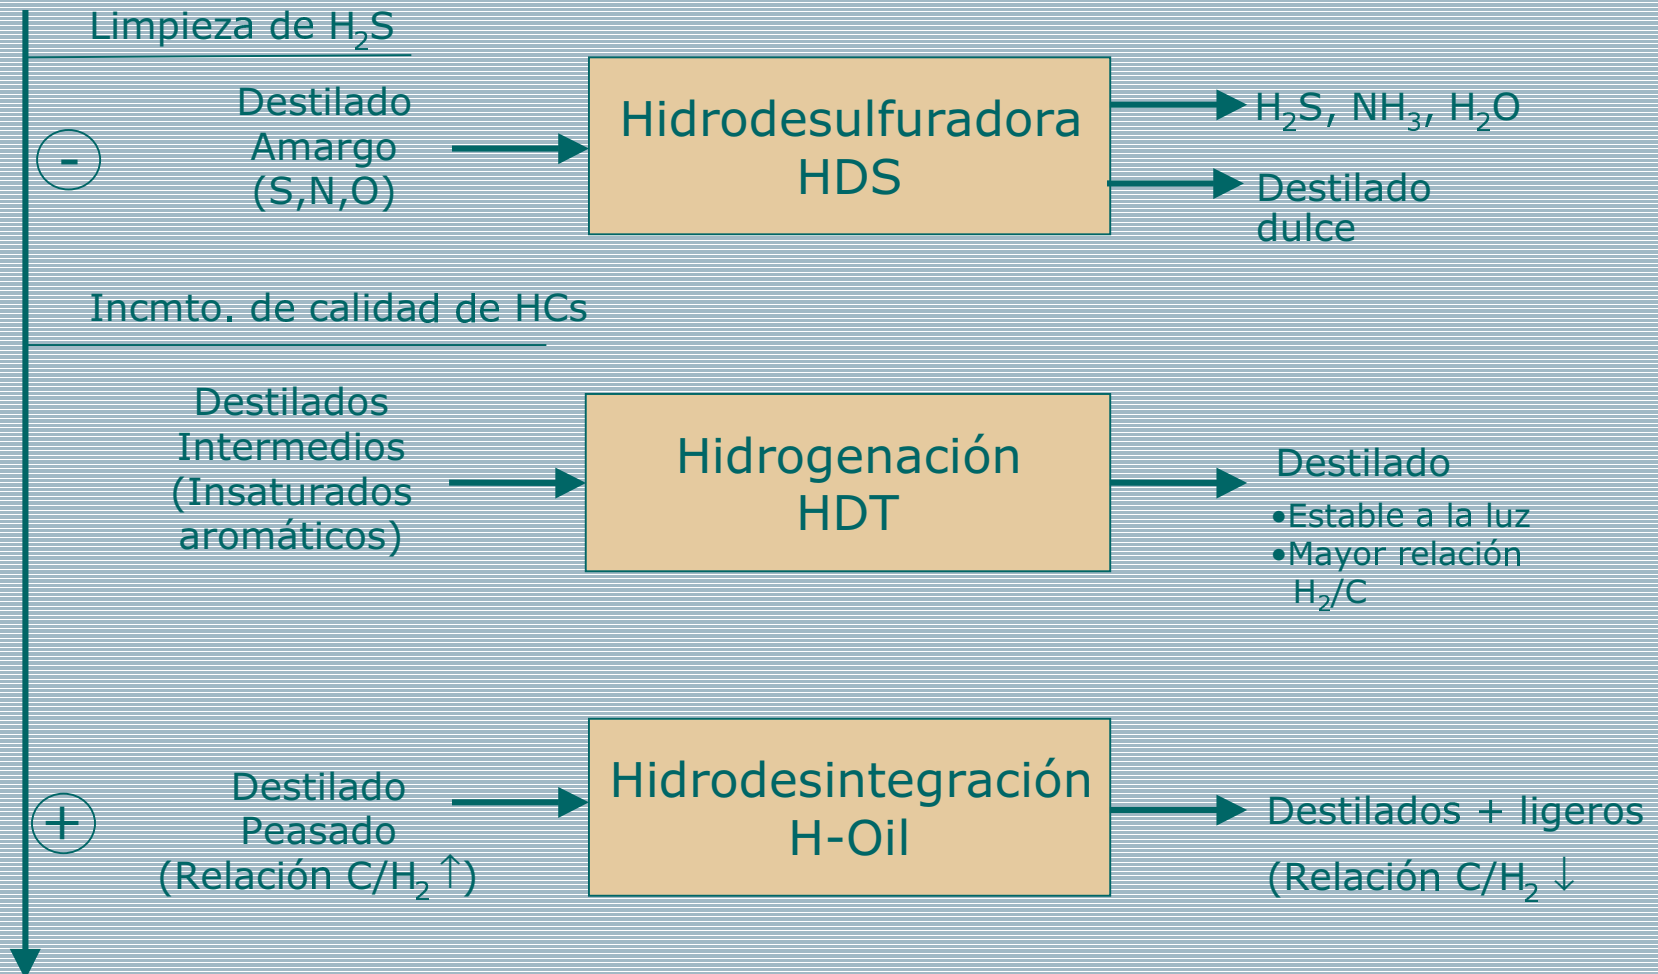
Limpieza de $H_2S$

-

Destilado Amargo (S,N,O)

Hidrodesulfuradora HDS

$H_2S$, $NH_3$, $H_2O$

Destilado dulce

Incmto. de calidad de HCs

Destilados Intermedios (Insaturados aromáticos)

Hidrogenación HDT

Destilado
•Estable a la luz
•Mayor relación $H_2/C$

+

Destilado Peasado (Relación $C/H_2$ ↑)

Hidrodesintegración H-Oil

Destilados + ligeros
(Relación $C/H_2$ ↓